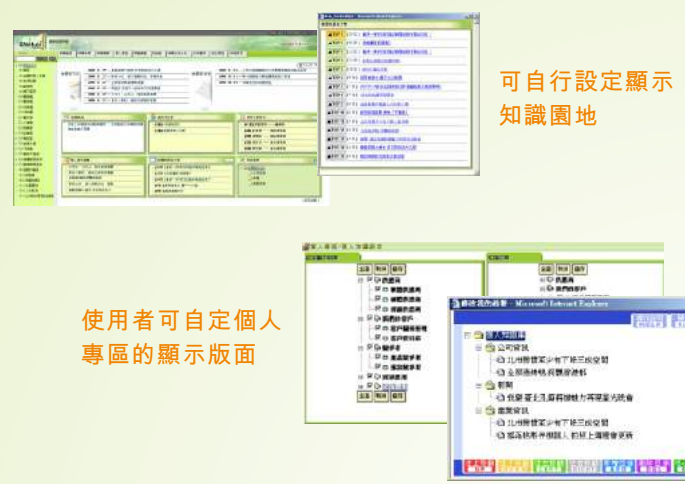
可自行設定顯示知識園地

使用者可自定個人專區的顯示版面

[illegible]

個人專區 / 個人知識目錄

新增 刪除 修改

供應商

客戶

競爭者

新增刪除修改

維護我的最愛 - Microsoft Internet Explorer

個人知識目錄

公司資訊

新聞

產業資訊